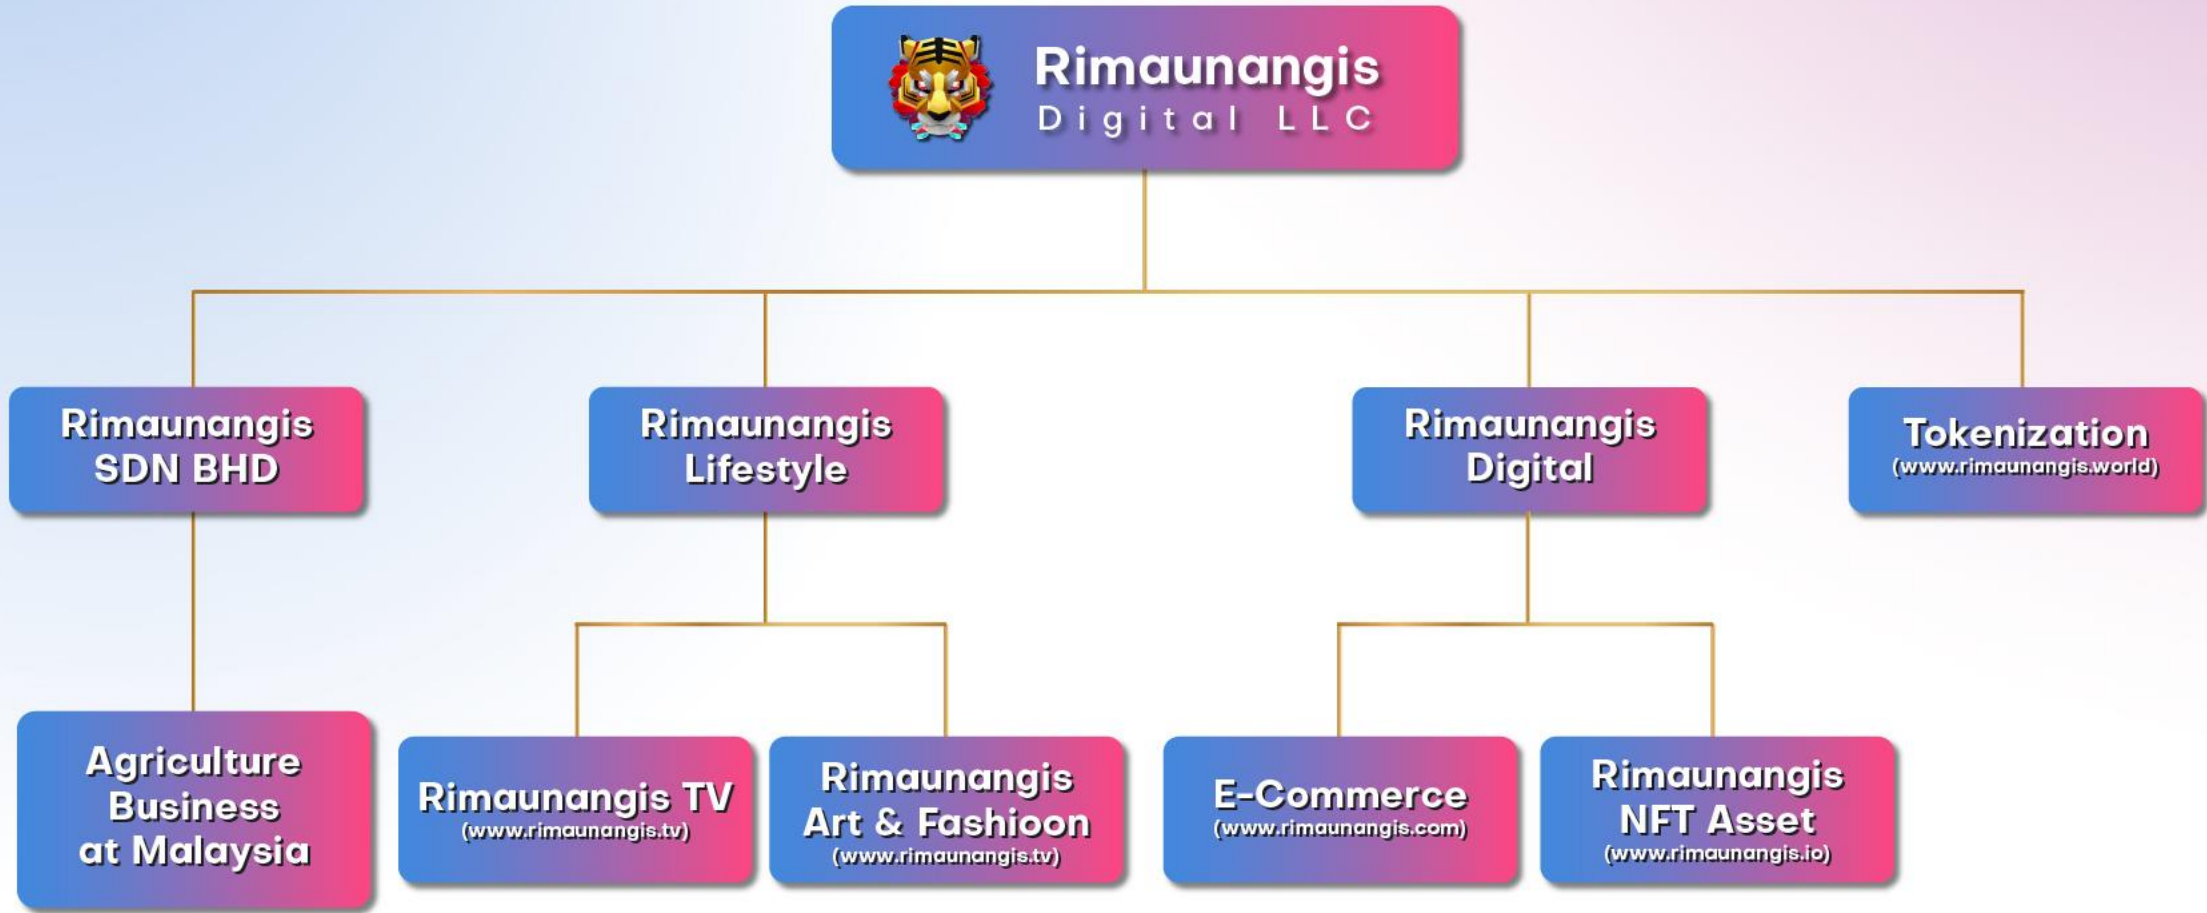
Rimaunangis
Digital LLC

Rimaunangis
SDN BHD

Rimaunangis
Lifestyle

Rimaunangis
Digital

Tokenization
(www.rimaunangis.world)

Agriculture
Business
at Malaysia

Rimaunangis TV
(www.rimaunangis.tv)

Rimaunangis
Art & Fashioon
(www.rimaunangis.tv)

E-Commerce
(www.rimaunangis.com)

Rimaunangis
NFT Asset
(www.rimaunangis.io)